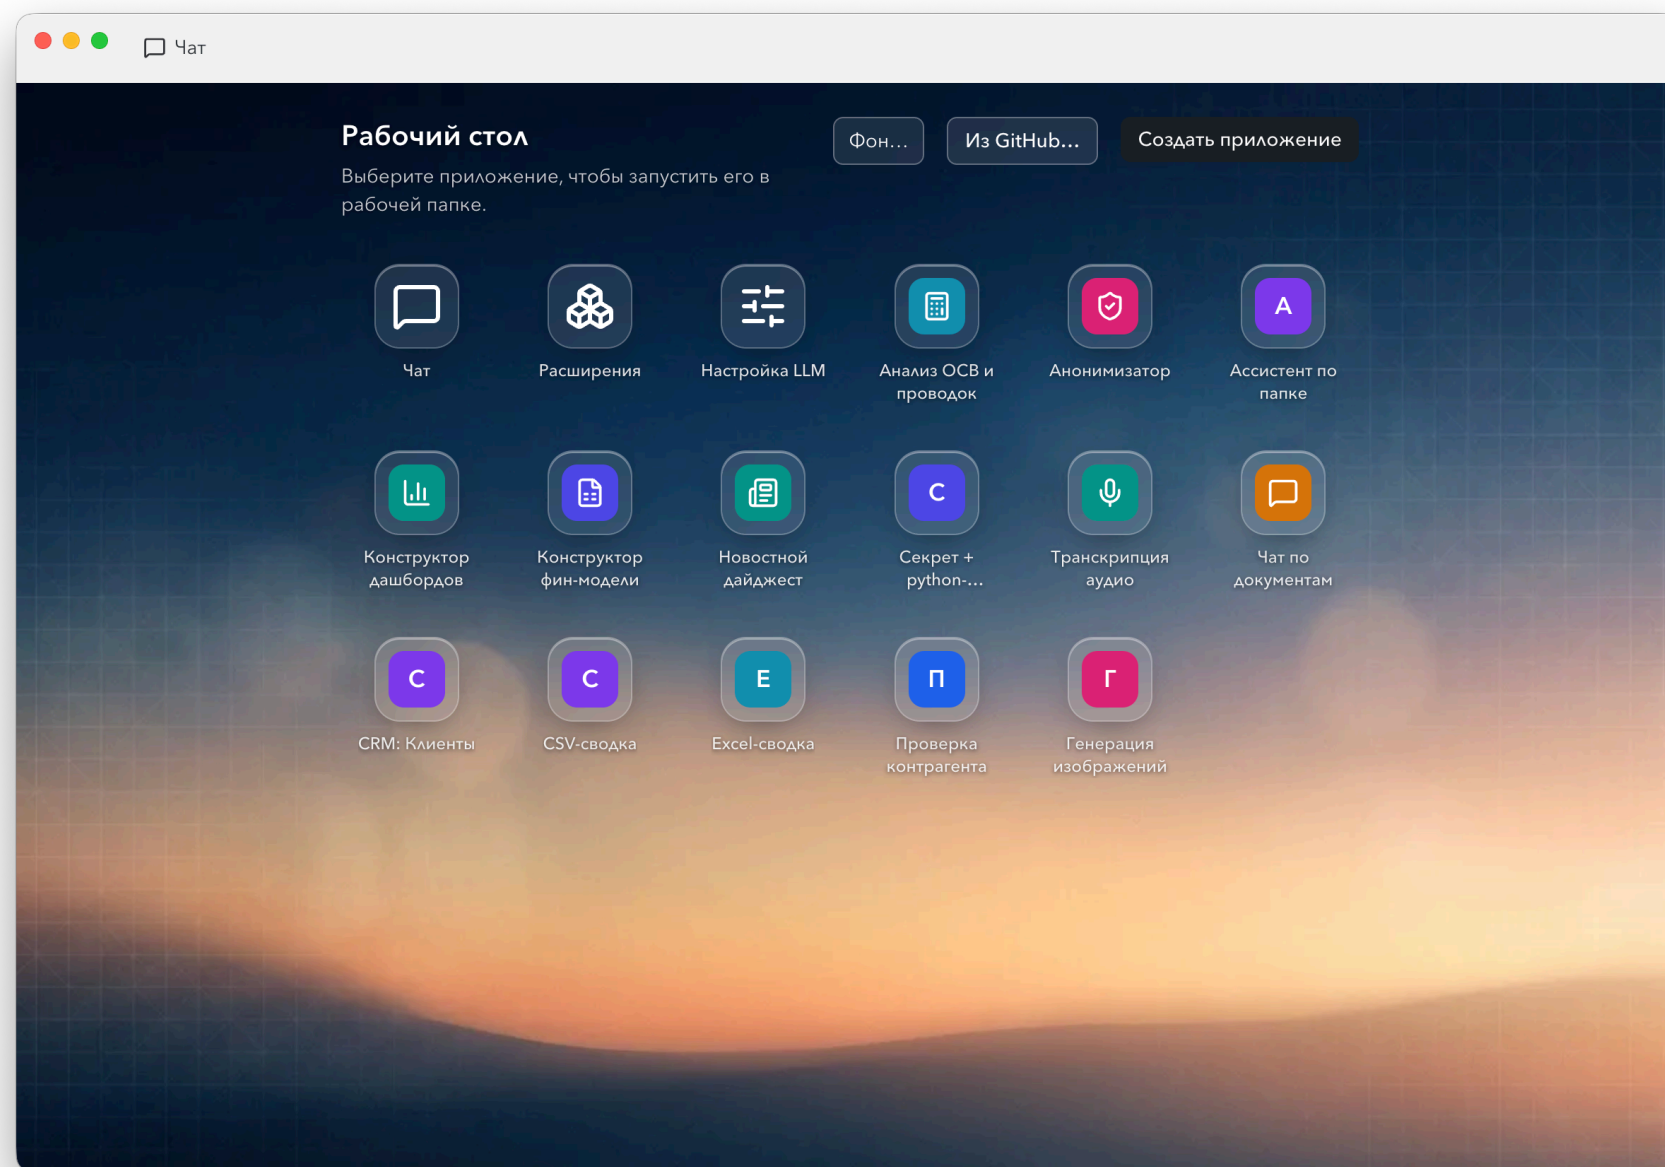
Чат

Рабочий стол

Выберите приложение, чтобы запустить его в рабочей папке.

Фон...

Из GitHub...

Создать приложение

Чат

Расширения

Настройка LLM

Анализ ОСВ и проводок

Анонимизатор

A

Ассистент по папке

Конструктор дашбордов

Конструктор фин-модели

Новостной дайджест

C

Секрет + python-...

Транскрипция аудио

Чат по документам

C

CRM: Клиенты

C

CSV-сводка

E

Excel-сводка

П

Проверка контрагента

Г

Генерация изображений